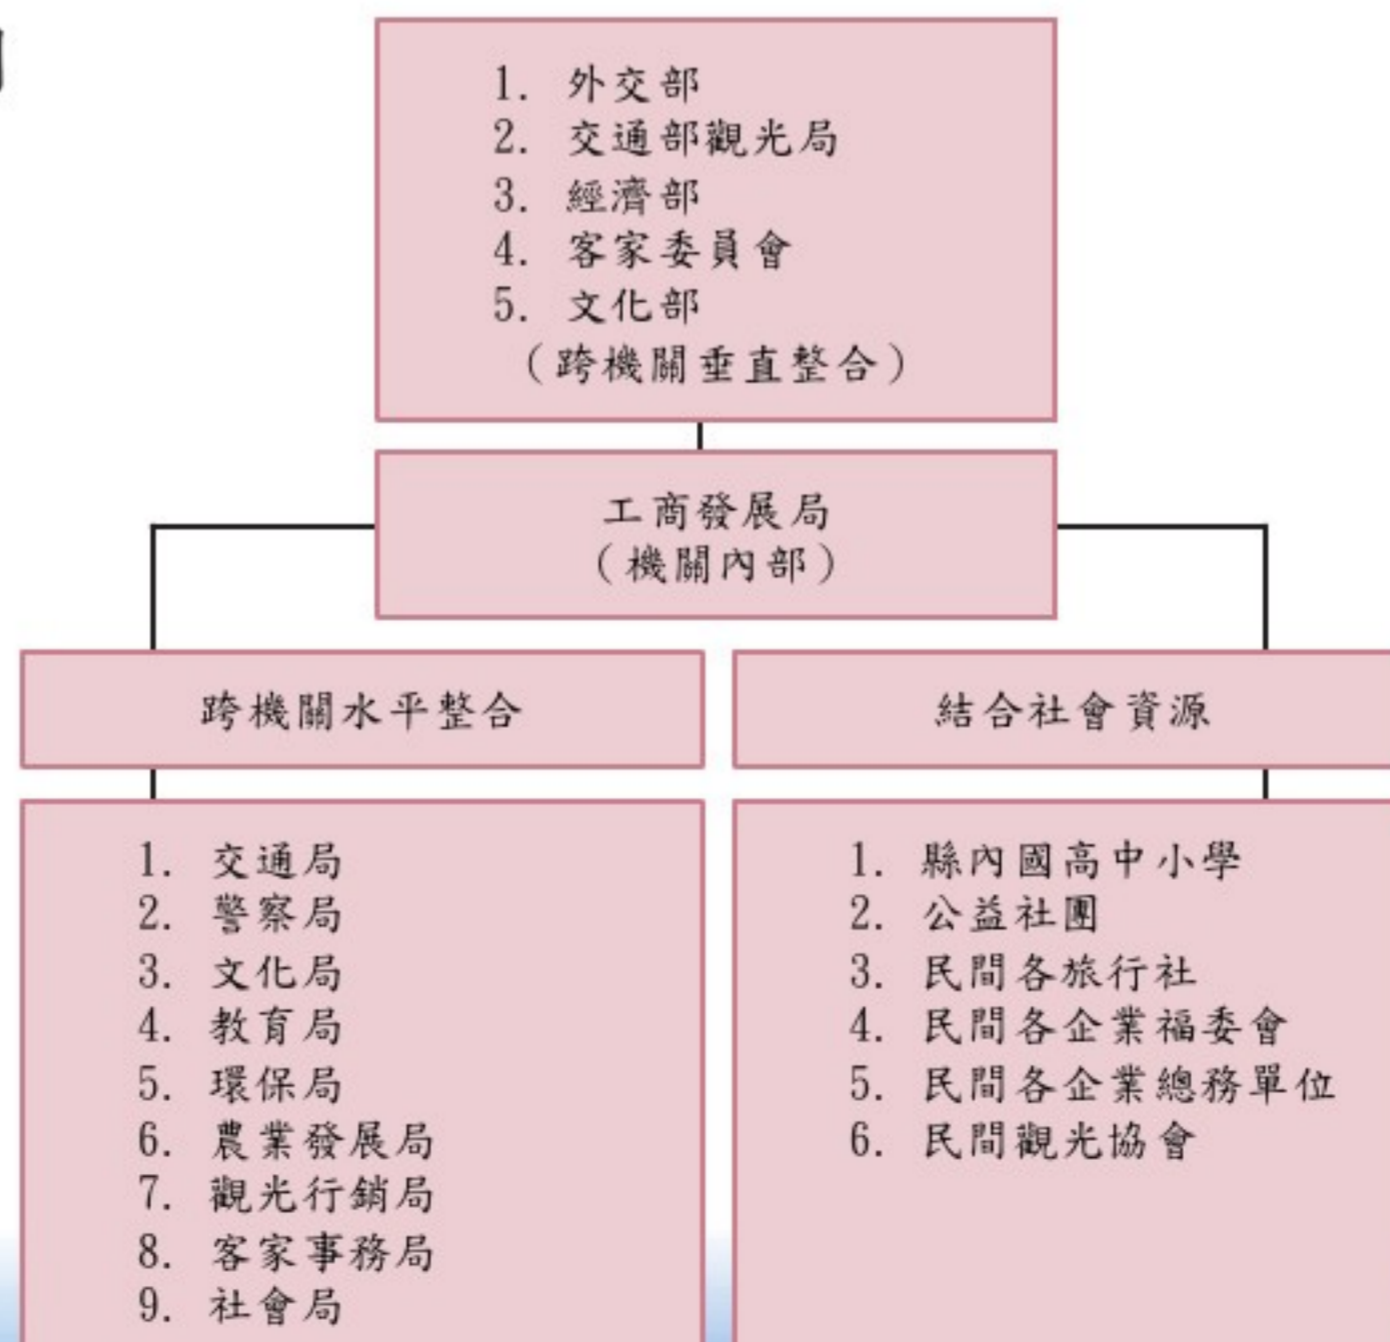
1. 外交部
2. 交通部觀光局
3. 經濟部
4. 客家委員會
5. 文化部
（跨機關垂直整合）

工商發展局
（機關內部）

跨機關水平整合

1. 交通局
2. 警察局
3. 文化局
4. 教育局
5. 環保局
6. 農業發展局
7. 觀光行銷局
8. 客家事務局
9. 社會局

結合社會資源

1. 縣內國高中小學
2. 公益社團
3. 民間各旅行社
4. 民間各企業福委會
5. 民間各企業總務單位
6. 民間觀光協會